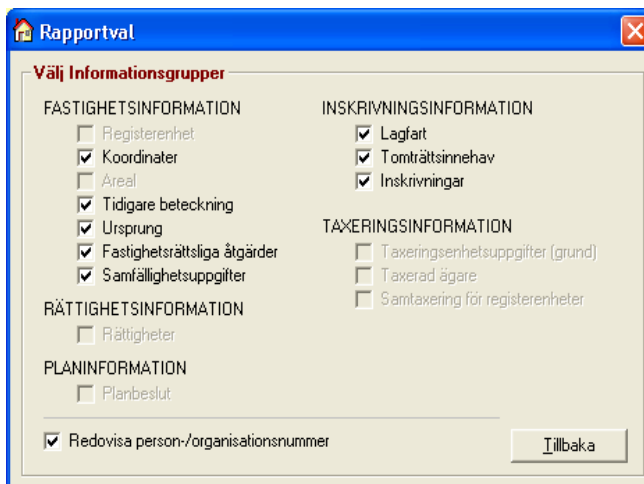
Rapportval

Välj Informationsgrupper

FASTIGHETSINFORMATION
Registerenhet
Koordinater
Areal
Tidigare beteckning
Ursprung
Fastighetsrättsliga åtgärder
Samfällighetsuppgifter

RÄTTIGHETSINFORMATION
Rättigheter

PLANINFORMATION
Planbeslut

INSKRIVNINGSINFORMATION
Lagfart
Tomträttsinnehav
Inskrivningar

TAXERINGSINFORMATION
Taxeringsenhetsuppgifter (grund)
Taxerad ägare
Samtaxering för registerenheter

Redovisa person-/organisationsnummer

Tillbaka